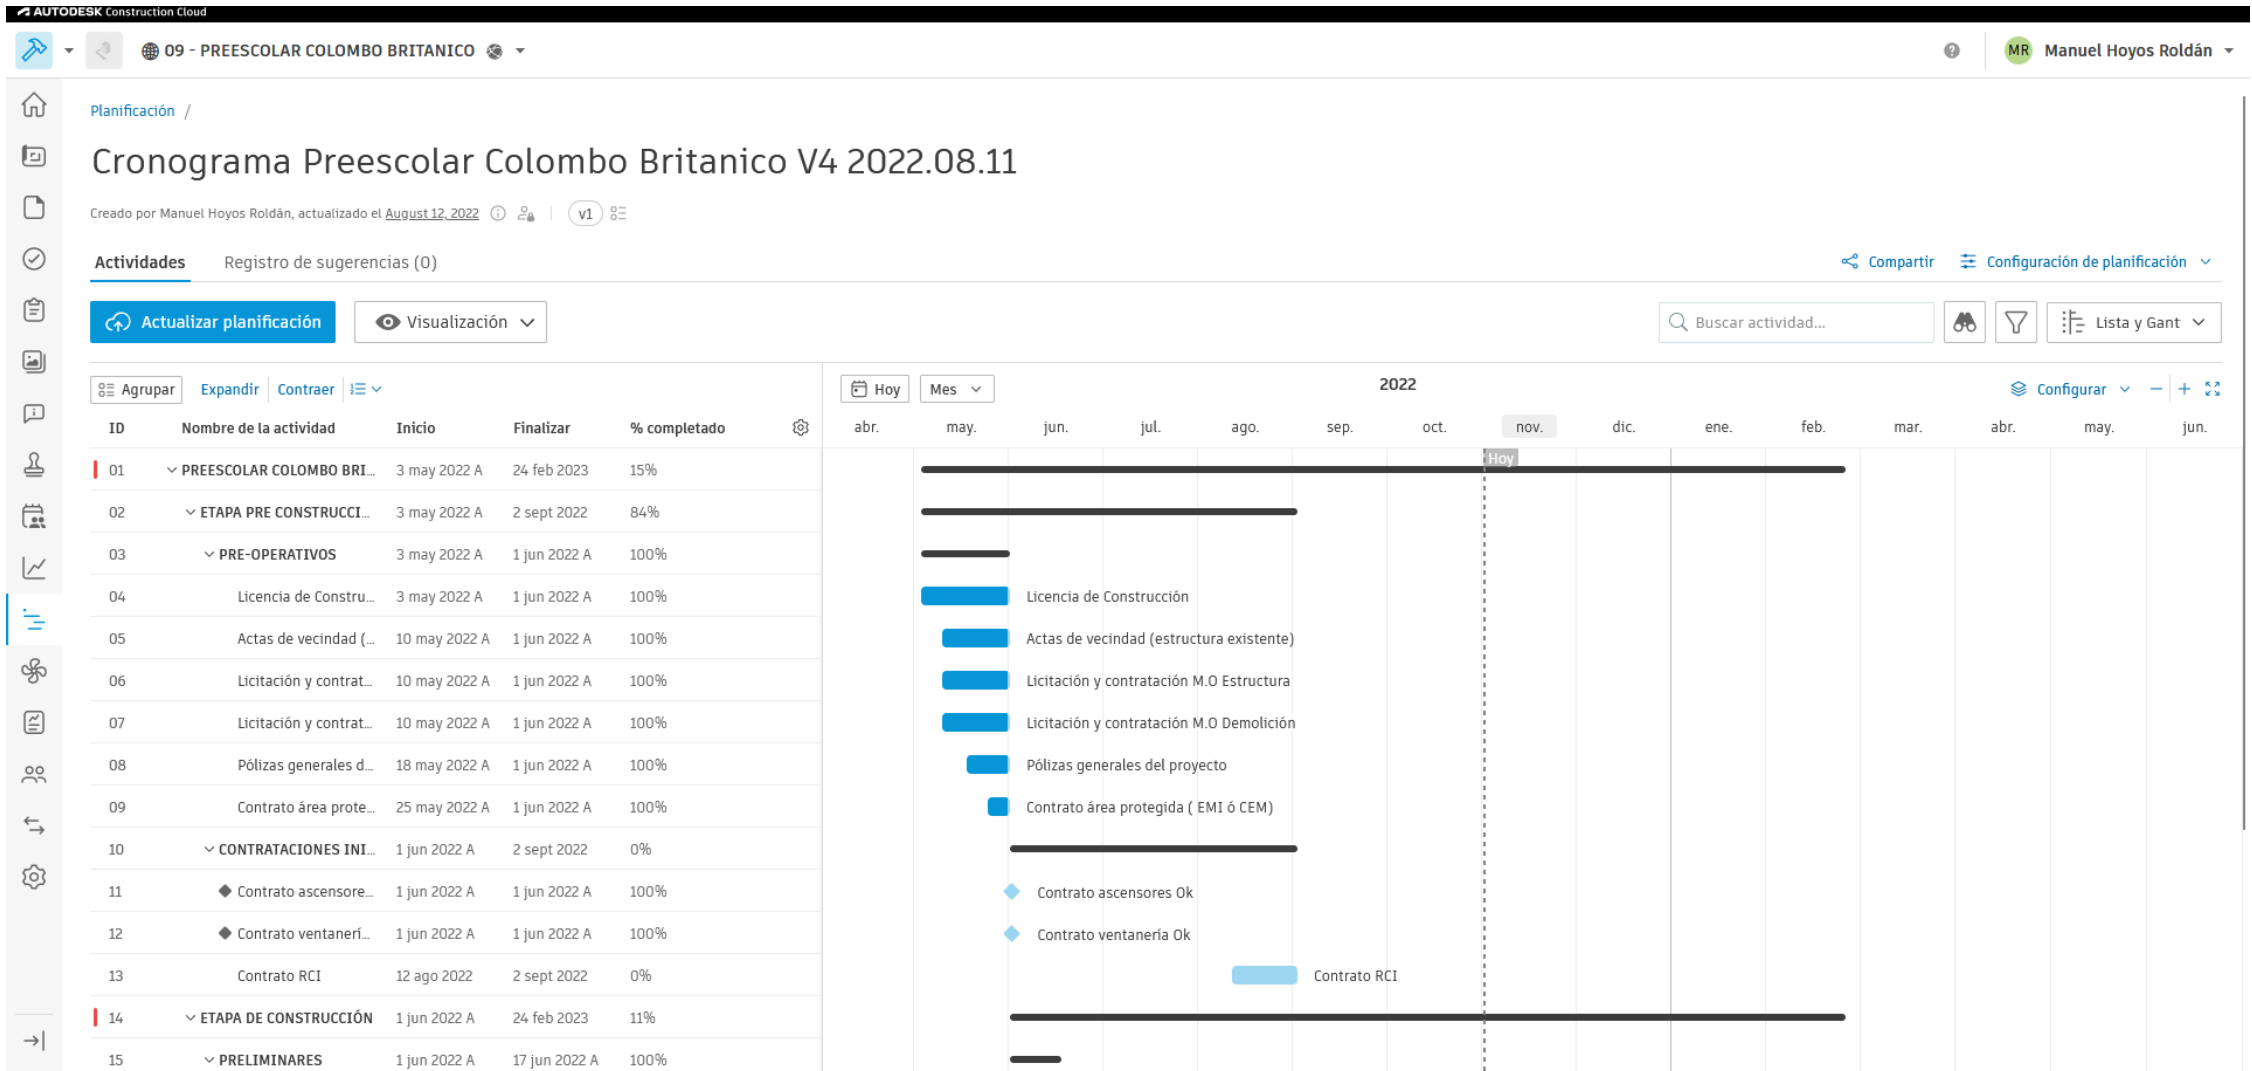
AUTODESK Construction Cloud

09 - PREESCOLAR COLOMBO BRITANICO

MR Manuel Hoyos Roldán

Planificación /

Cronograma Preescolar Colombo Britanico V4 2022.08.11

Creado por Manuel Hoyos Roldán, actualizado el August 12, 2022 | v1

Actividades Registro de sugerencias (0)

Compartir Configuración de planificación

Actualizar planificación Visualización

Buscar actividad... Lista y Gant

Agrupar Expandir Contraer

Hoy Mes 2022 Configurar

| ID | Nombre de la actividad | Inicio | Finalizar | % completado |
|---|---|---|---|---|
| 01 | PREESCOLAR COLOMBO BRI... | 3 may 2022 A | 24 feb 2023 | 15% |
| 02 | ETAPA PRE CONSTRUCCI... | 3 may 2022 A | 2 sept 2022 | 84% |
| 03 | PRE-OPERATIVOS | 3 may 2022 A | 1 jun 2022 A | 100% |
| 04 | Licencia de Constru... | 3 may 2022 A | 1 jun 2022 A | 100% |
| 05 | Actas de vecindad (... | 10 may 2022 A | 1 jun 2022 A | 100% |
| 06 | Licitación y contrat... | 10 may 2022 A | 1 jun 2022 A | 100% |
| 07 | Licitación y contrat... | 10 may 2022 A | 1 jun 2022 A | 100% |
| 08 | Pólizas generales d... | 18 may 2022 A | 1 jun 2022 A | 100% |
| 09 | Contrato área prote... | 25 may 2022 A | 1 jun 2022 A | 100% |
| 10 | CONTRATACIONES INI... | 1 jun 2022 A | 2 sept 2022 | 0% |
| 11 | Contrato ascensore... | 1 jun 2022 A | 1 jun 2022 A | 100% |
| 12 | Contrato ventanerí... | 1 jun 2022 A | 1 jun 2022 A | 100% |
| 13 | Contrato RCI | 12 ago 2022 | 2 sept 2022 | 0% |
| 14 | ETAPA DE CONSTRUCCIÓN | 1 jun 2022 A | 24 feb 2023 | 11% |
| 15 | PRELIMINARES | 1 jun 2022 A | 17 jun 2022 A | 100% |

abr. may. jun. jul. ago. sep. oct. nov. dic. ene. feb. mar. abr. may. jun.

Hoy

Licencia de Construcción
Actas de vecindad (estructura existente)
Licitación y contratación M.O Estructura
Licitación y contratación M.O Demolición
Pólizas generales del proyecto
Contrato área protegida ( EMI ó CEM)
Contrato ascensores Ok
Contrato ventanería Ok
Contrato RCI